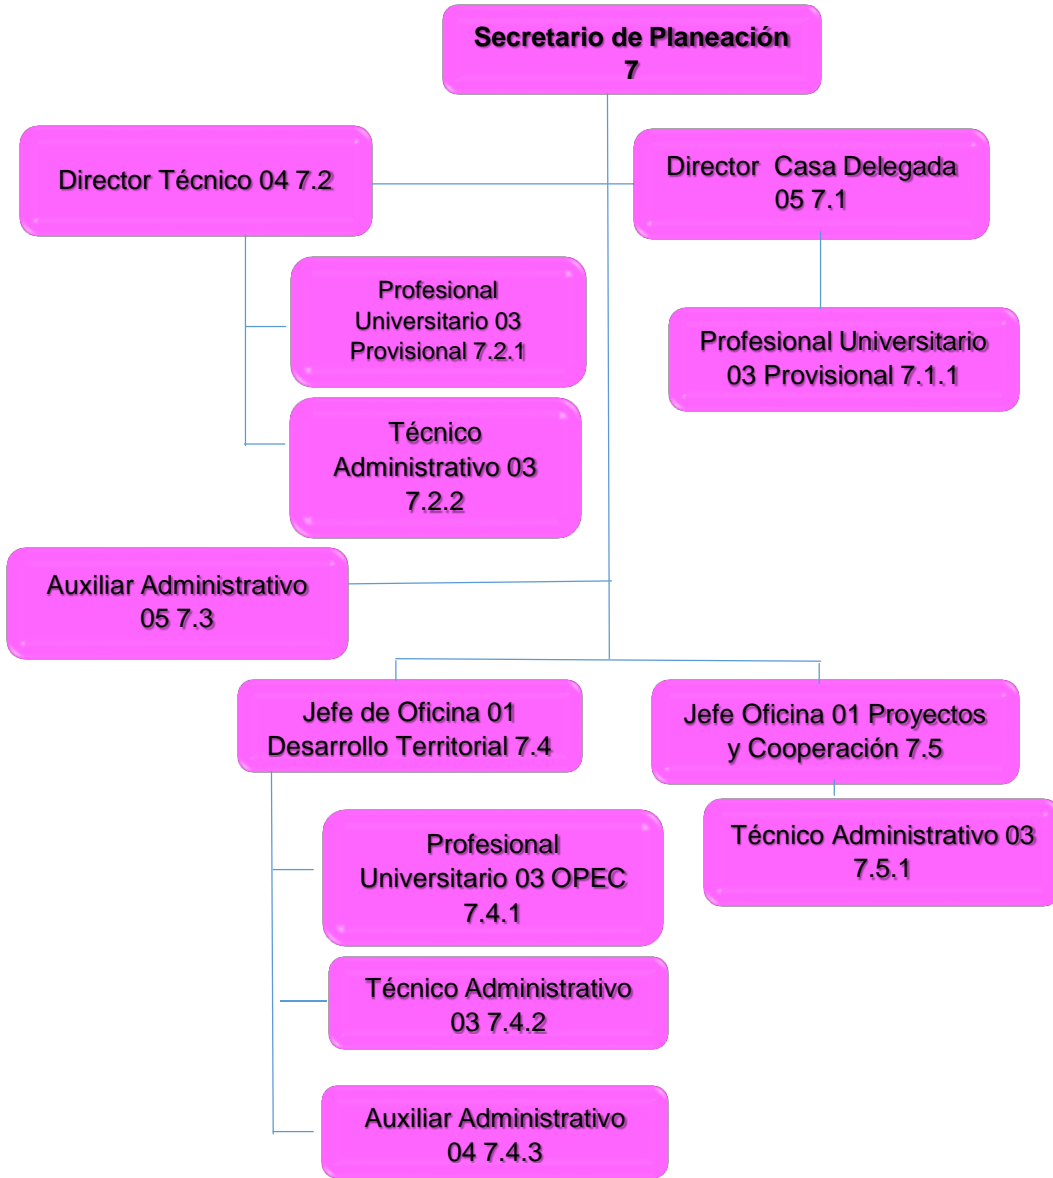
Secretario de Planeación 7

Director Técnico 04 7.2

Director Casa Delegada 05 7.1

Profesional Universitario 03 Provisional 7.2.1

Profesional Universitario 03 Provisional 7.1.1

Técnico Administrativo 03 7.2.2

Auxiliar Administrativo 05 7.3

Jefe de Oficina 01 Desarrollo Territorial 7.4

Jefe Oficina 01 Proyectos y Cooperación 7.5

Técnico Administrativo 03 7.5.1

Profesional Universitario 03 OPEC 7.4.1

Técnico Administrativo 03 7.4.2

Auxiliar Administrativo 04 7.4.3